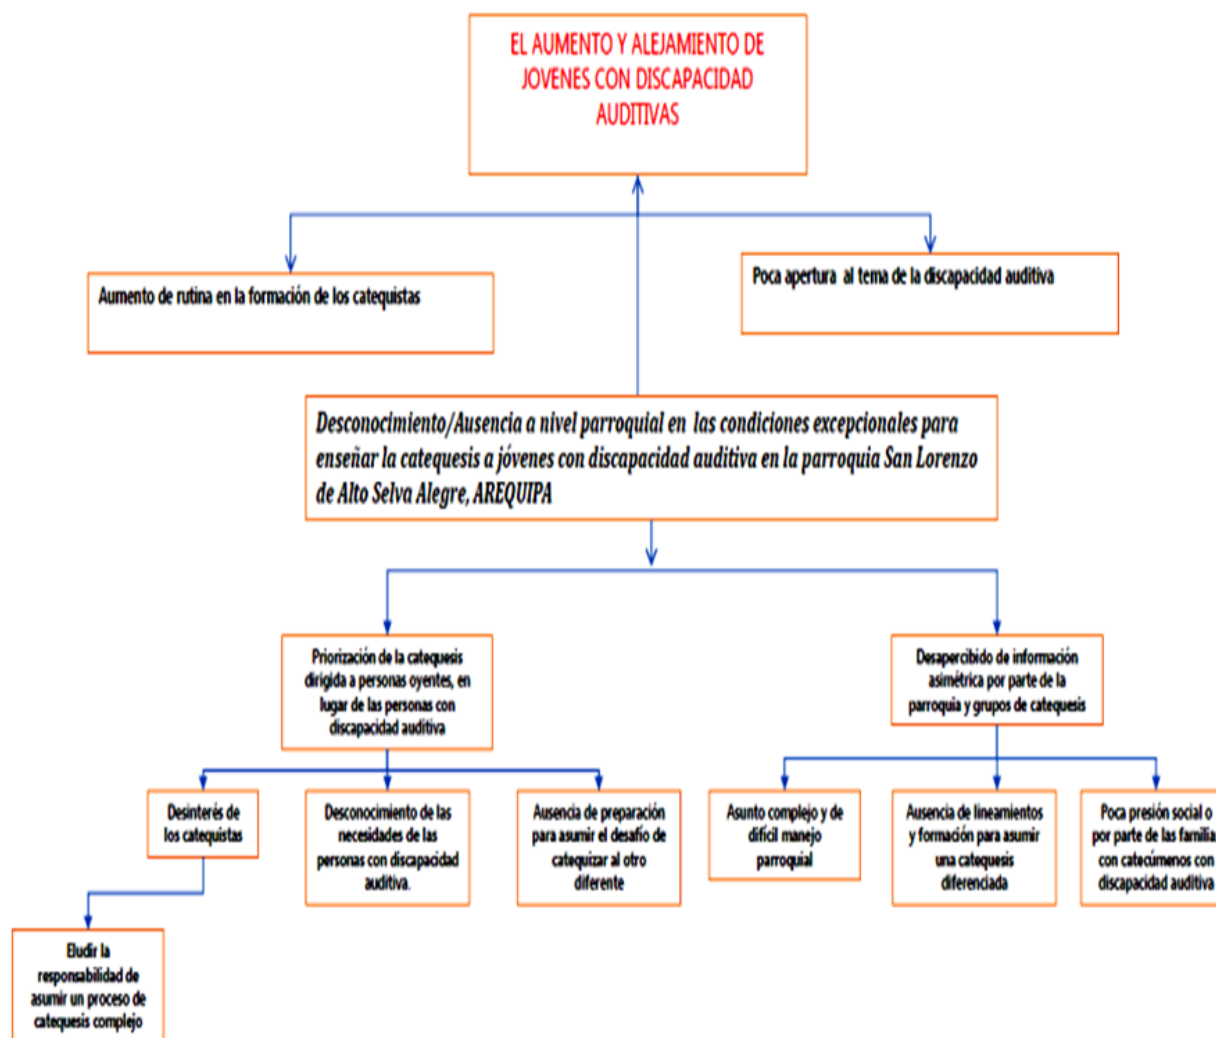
EL AUMENTO Y ALEJAMIENTO DE JOVENES CON DISCAPACIDAD AUDITIVAS

Aumento de rutina en la formación de los catequistas

Poca apertura al tema de la discapacidad auditiva

Desconocimiento/Ausencia a nivel parroquial en las condiciones excepcionales para enseñar la catequesis a jóvenes con discapacidad auditiva en la parroquia San Lorenzo de Alto Selva Alegre, AREQUIPA

Priorización de la catequesis dirigida a personas oyentes, en lugar de las personas con discapacidad auditiva

Desapercibido de información asimétrica por parte de la parroquia y grupos de catequesis

Desinterés de los catequistas

Desconocimiento de las necesidades de las personas con discapacidad auditiva.

Ausencia de preparación para asumir el desafío de catequizar al otro diferente

Asunto complejo y de difícil manejo parroquial

Ausencia de lineamientos y formación para asumir una catequesis diferenciada

Poca presión social o por parte de las familia con catecúmenos con discapacidad auditiva

Eludir la responsabilidad de asumir un proceso de catequesis complejo